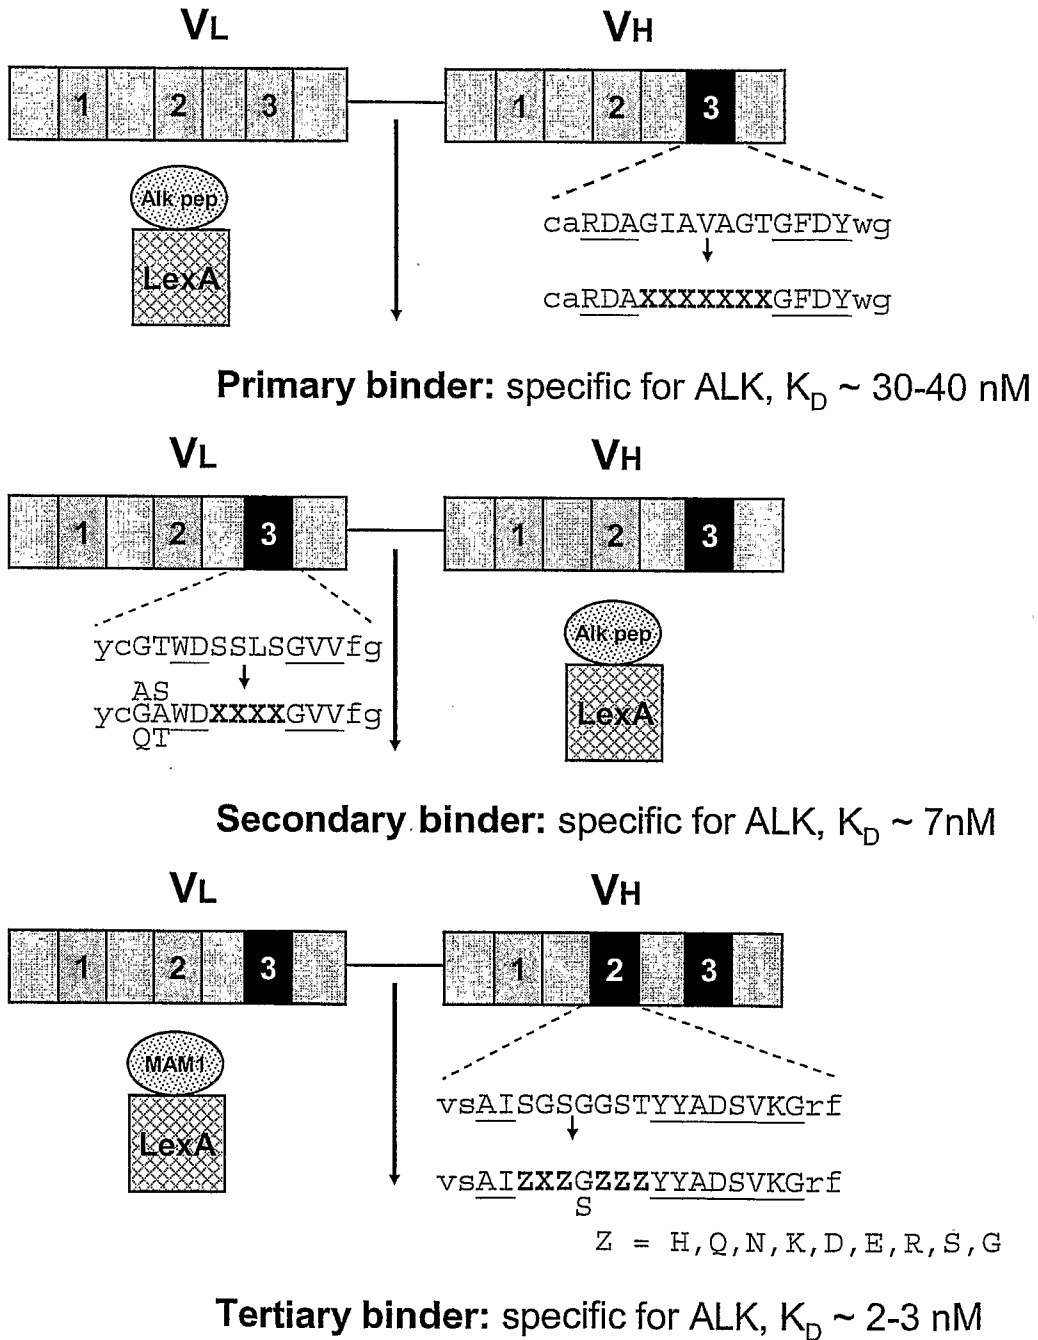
VL

1 2 3

Alk pep

LexA

VH

1 2 3

caRDAGIAVAGTGFDYwg

caRDAXXXXXXXGFDYwg

**Primary binder:** specific for ALK, $K_D$ ~ 30-40 nM

VL

1 2 3

ycGTWDSSLSGVVfg

AS
ycGAWDXXXXGVVfg
QT

VH

1 2 3

Alk pep

LexA

**Secondary binder:** specific for ALK, $K_D$ ~ 7nM

VL

1 2 3

MAM1

LexA

VH

1 2 3

vsAISGSGGSTYYADSVKGrf

vsAIZXZGZZZYYADSVKGrf
S

Z = H,Q,N,K,D,E,R,S,G

**Tertiary binder:** specific for ALK, $K_D$ ~ 2-3 nM